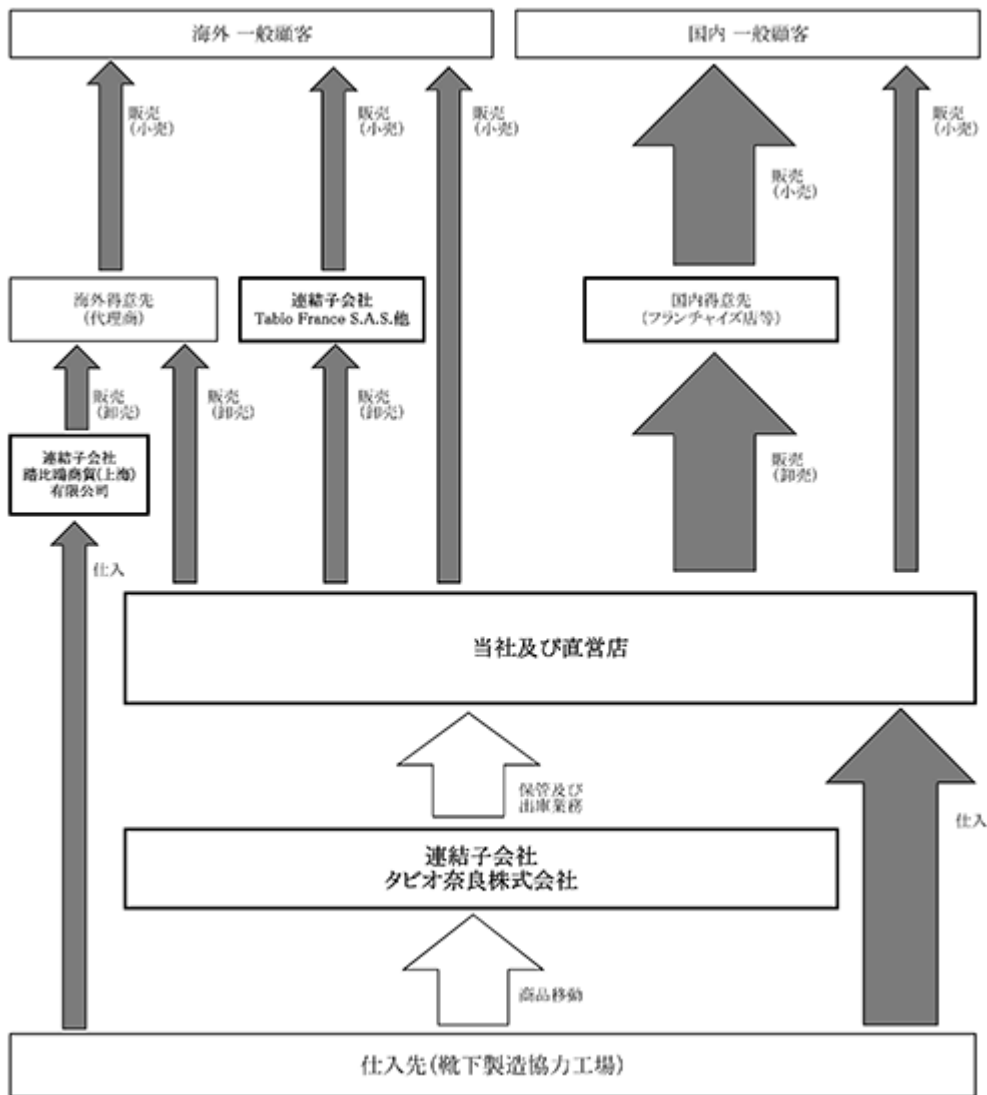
海外 一般顧客

国内 一般顧客

販売
(小売)

販売
(小売)

販売
(小売)

販売
(小売)

販売
(小売)

海外得意先
(代理商)

連結子会社
Tabio France S.A.S.他

国内得意先
(フランチャイズ店等)

販売
(卸売)

販売
(卸売)

販売
(卸売)

販売
(卸売)

連結子会社
靴下屋商貿(上海)
有限公司

仕入

当社及び直営店

保管及び
出庫業務

仕入

連結子会社
タビオ奈良株式会社

商品移動

仕入先(靴下製造協力工場)